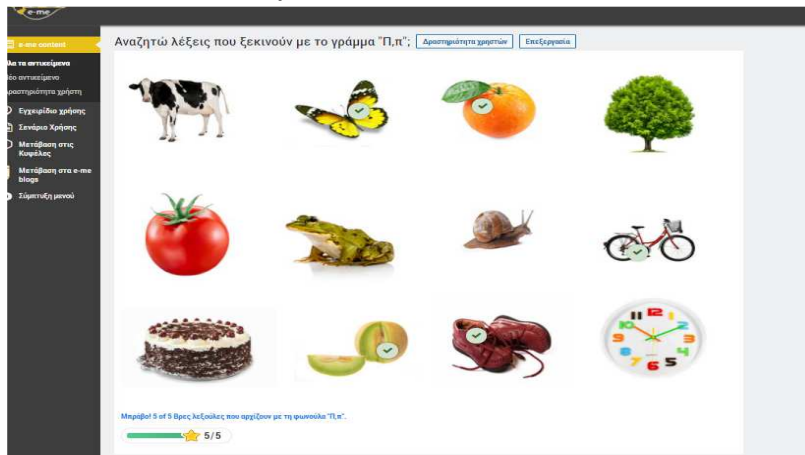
e-me

e-me content
Όλα τα αντικείμενα
Νέο αντικείμενο
Δραστηριότητα χρήστη
Εγχειρίδιο χρήσης
Σενάριο Χρήσης
Μετάβαση στις Κυψέλες
Μετάβαση στα e-me blogs
Σύμπτυξη μενού

Αναζητώ λέξεις που ξεκινούν με το γράμμα "Π,π"; Δραστηριότητα χρηστών Επεξεργασία

Μπράβο! 5 of 5 Βρες λεξούλες που αρχίζουν με τη φωνούλα "Π,π".

5 / 5